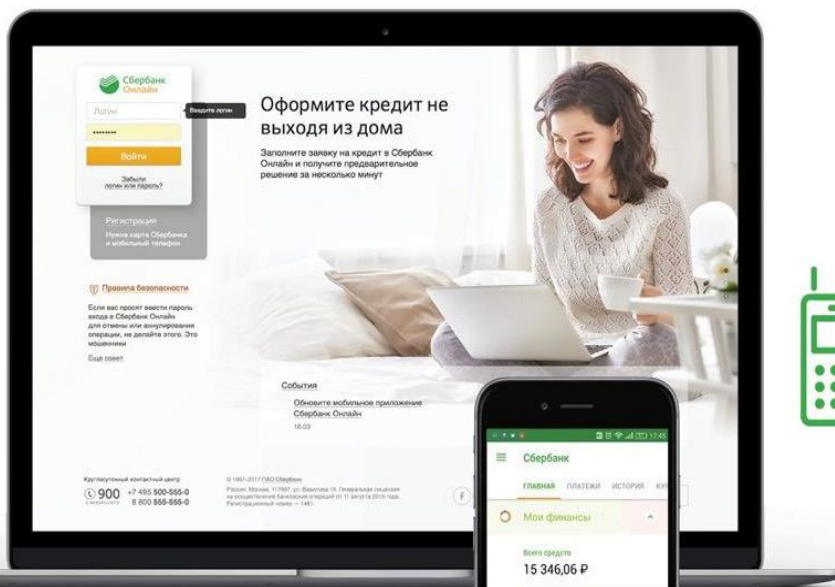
Сбербанк Онлайн

Логин

Введите логин

Войти

Забыли логин или пароль?

Регистрация

Нужна карта Сбербанка и мобильный телефон

Правила безопасности

Если вас просят ввести пароль входа в Сбербанк Онлайн для отмены или аннулирования операции, не делайте этого. Это мошенники

Еще совет

Оформите кредит не выходя из дома

Заполните заявку на кредит в Сбербанк Онлайн и получите предварительное решение за несколько минут

События

Обновите мобильное приложение Сбербанк Онлайн

16.03

Круглосуточный контактный центр

900 +7 495 500-555-0 8 800 555-555-0

© 1997–2017 ПАО Сбербанк

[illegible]

17:45

Сбербанк

ГЛАВНАЯ ПЛАТЕЖИ ИСТОРИЯ КУ

Мои финансы

Всего средств

15 346,06 ₽